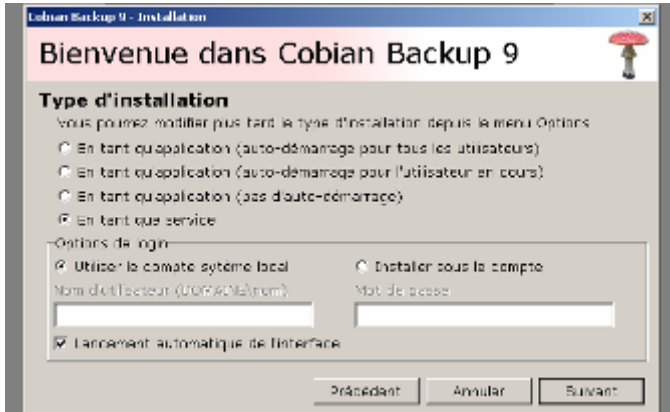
Cobian Backup 9 - Installation

Bienvenue dans Cobian Backup 9

Type d'installation

Vous pourrez modifier plus tard le type d'installation depuis le menu Options

En tant qu'application (auto-démarrage pour tous les utilisateurs)

En tant qu'application (auto-démarrage pour l'utilisateur en cours)

En tant qu'application (pas d'auto-démarrage)

En tant que service

Options de login

Utiliser le compte sytème local

Installer sous le compte

Nom d'utilisateur ([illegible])

Mot de passe

Lancement automatique de l'interface

Précédent

Annuler

Suivant